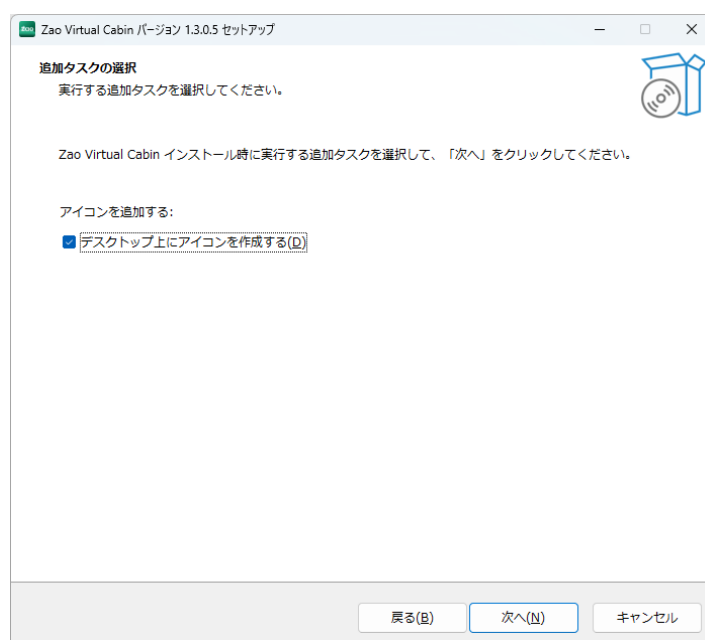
Zao Virtual Cabin バージョン 1.3.0.5 セットアップ

追加タスクの選択
実行する追加タスクを選択してください。

Zao Virtual Cabin インストール時に実行する追加タスクを選択して、「次へ」をクリックしてください。

アイコンを追加する:

デスクトップ上にアイコンを作成する(D)

戻る(B)
次へ(N)
キャンセル